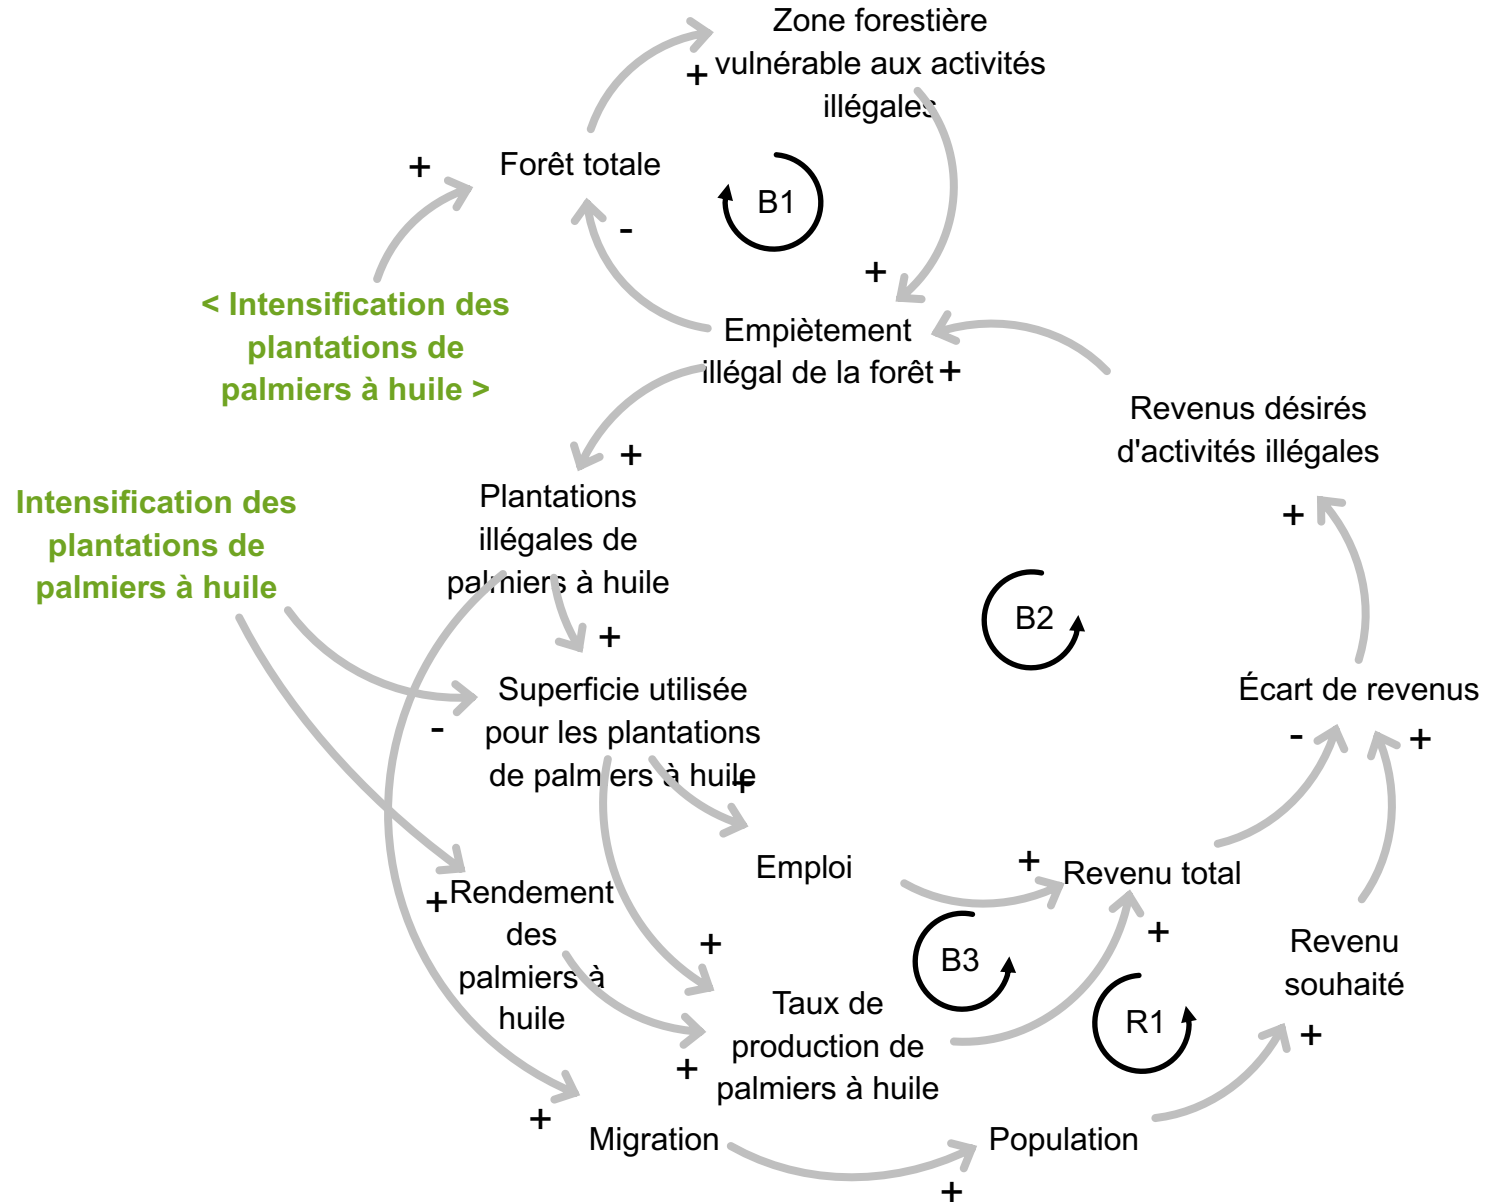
Zone forestière vulnérable aux activités illégales

+

Forêt totale

+

B1

-

+

< Intensification des plantations de palmiers à huile >

Empiètement illégal de la forêt

+

Revenus désirés d'activités illégales

+

Plantations illégales de palmiers à huile

Intensification des plantations de palmiers à huile

+

B2

+

Superficie utilisée pour les plantations de palmiers à huile

Écart de revenus

-

-

+

+

Emploi

+

Revenu total

+Rendement des palmiers à huile

+

B3

+

Revenu souhaité

Taux de production de palmiers à huile

R1

+

+

+

Migration

Population

+